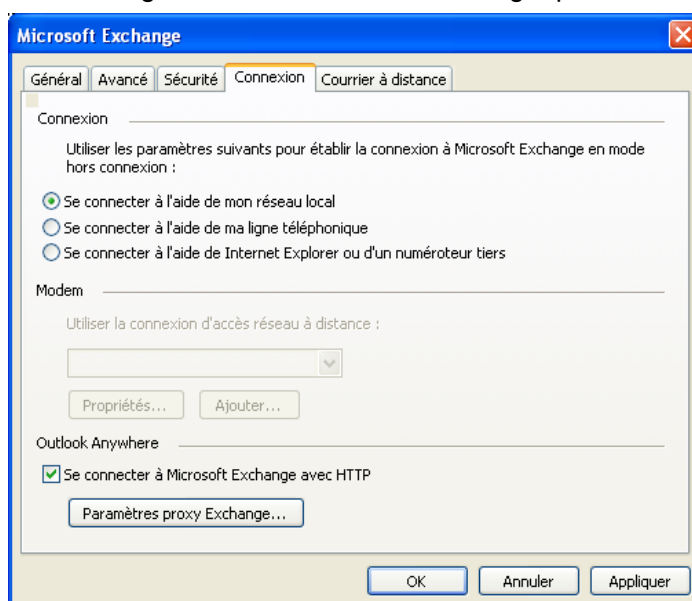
Microsoft Exchange

Général | Avancé | Sécurité | Connexion | Courrier à distance

Connexion

Utiliser les paramètres suivants pour établir la connexion à Microsoft Exchange en mode hors connexion :

Se connecter à l'aide de mon réseau local
Se connecter à l'aide de ma ligne téléphonique
Se connecter à l'aide de Internet Explorer ou d'un numéroteur tiers

Modem

Utiliser la connexion d'accès réseau à distance :

Propriétés... Ajouter...

Outlook Anywhere

Se connecter à Microsoft Exchange avec HTTP

Paramètres proxy Exchange...

OK Annuler Appliquer